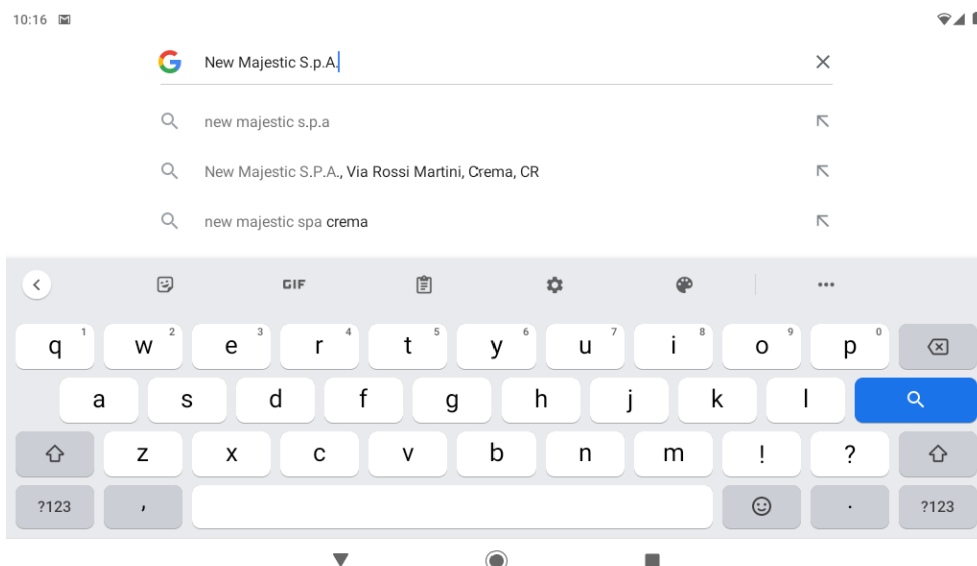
10:16

G New Majestic S.p.A.

new majestic s.p.a

New Majestic S.P.A., Via Rossi Martini, Crema, CR

new majestic spa crema

GIF

...

q 1 w 2 e 3 r 4 t 5 y 6 u 7 i 8 o 9 p 0

a s d f g h j k l

z x c v b n m ! ?

?123 , . ?123